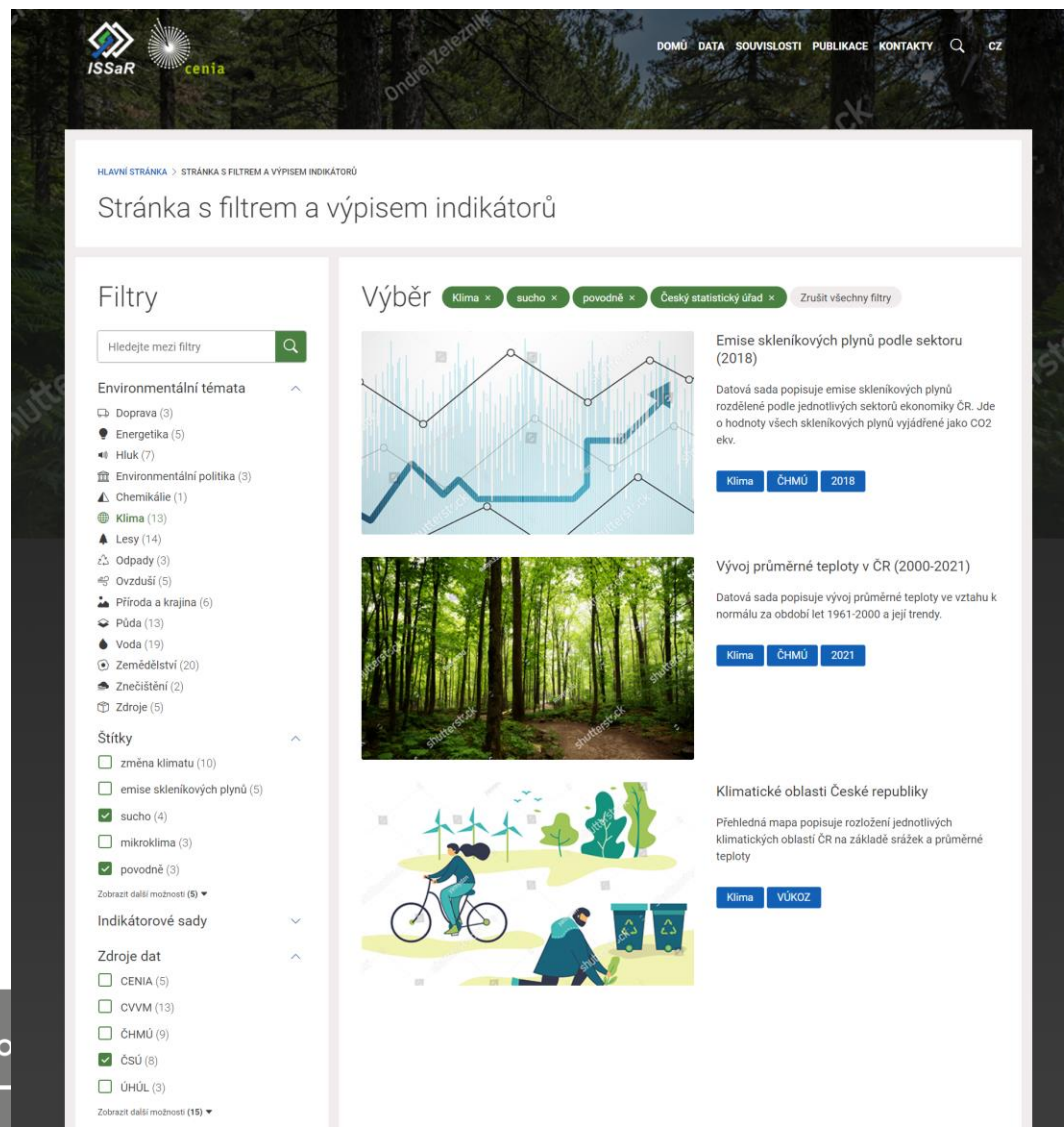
ISSaR cenia

DOMŮ DATA SOUVISLOSTI PUBLIKACE KONTAKTY CZ

HLAVNÍ STRÁNKA > STRÁNKA S FILTREM A VÝPISEM INDIKÁTORŮ

Stránka s filtrem a výpisem indikátorů

Filtry

Hledejte mezi filtry

Environmentální témata

Doprava (3)
Energetika (5)
Hluk (7)
Environmentální politika (3)
Chemikálie (1)
Klima (13)
Lesy (14)
Odpady (3)
Ovzduší (5)
Příroda a krajina (6)
Půda (13)
Voda (19)
Zemědělství (20)
Znečištění (2)
Zdroje (5)

Štítky

změna klimatu (10)
emise skleníkových plynů (5)
sucho (4)
mikroklima (3)
povodně (3)
Zobrazit další možnosti (5)

Indikátorové sady

Zdroje dat

CENIA (5)
CVVM (13)
ČHMÚ (9)
ČSÚ (8)
ÚHÚL (3)
Zobrazit další možnosti (15)

Výběr Klima × sucho × povodně × Český statistický úřad × Zrušit všechny filtry

Emise skleníkových plynů podle sektoru (2018)

Datová sada popisuje emise skleníkových plynů rozdělené podle jednotlivých sektorů ekonomiky ČR. Jde o hodnoty všech skleníkových plynů vyjádřené jako CO2 ekv.

Klima ČHMÚ 2018

Vývoj průměrné teploty v ČR (2000-2021)

Datová sada popisuje vývoj průměrné teploty ve vztahu k normálu za období let 1961-2000 a její trendy.

Klima ČHMÚ 2021

Klimatické oblasti České republiky

Přehledná mapa popisuje rozložení jednotlivých klimatických oblastí ČR na základě srážek a průměrné teploty

Klima VÚKOZ